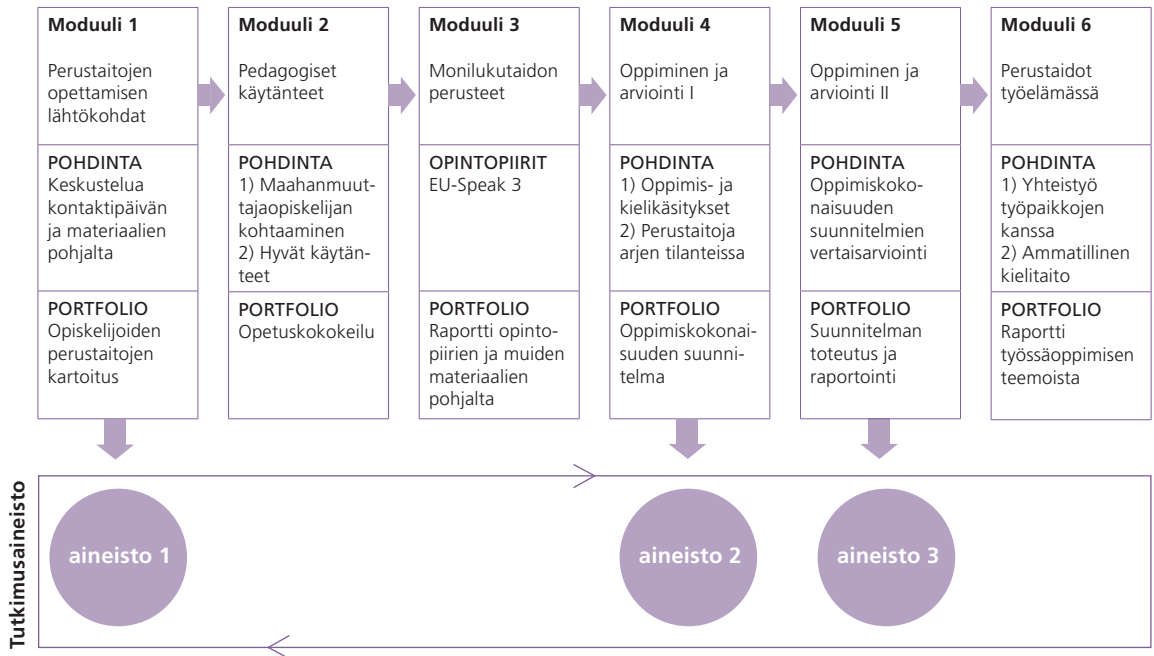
Moduuli 1
Perustaitojen opettamisen lähtökohdat
POHDINTA
Keskustelua kontaktipäivän ja materiaalien pohjalta
PORTFOLIO
Opiskelijoiden perustaitojen kartoitus

Moduuli 2
Pedagogiset käytänteet
POHDINTA
1) Maahanmuuttajaopiskelijan kohtaaminen
2) Hyvät käytänteet
PORTFOLIO
Opetuskokokeilu

Moduuli 3
Monilukutaidon perusteet
OPINTOPIIRIT
EU-Speak 3
PORTFOLIO
Raportti opintopiirien ja muiden materiaalien pohjalta

Moduuli 4
Oppiminen ja arviointi I
POHDINTA
1) Oppimis- ja kielikäsitykset
2) Perustaitoja arjen tilanteissa
PORTFOLIO
Oppimiskokonaisuuden suunnitelma

Moduuli 5
Oppiminen ja arviointi II
POHDINTA
Oppimiskokonaisuuden suunnitelmien vertaisarviointi
PORTFOLIO
Suunnitelman toteutus ja raportointi

Moduuli 6
Perustaidot työelämässä
POHDINTA
1) Yhteistyö työpaikkojen kanssa
2) Ammatillinen kielitaito
PORTFOLIO
Raportti työssäoppimisen teemoista

Tutkimusaineisto
aineisto 1
aineisto 2
aineisto 3